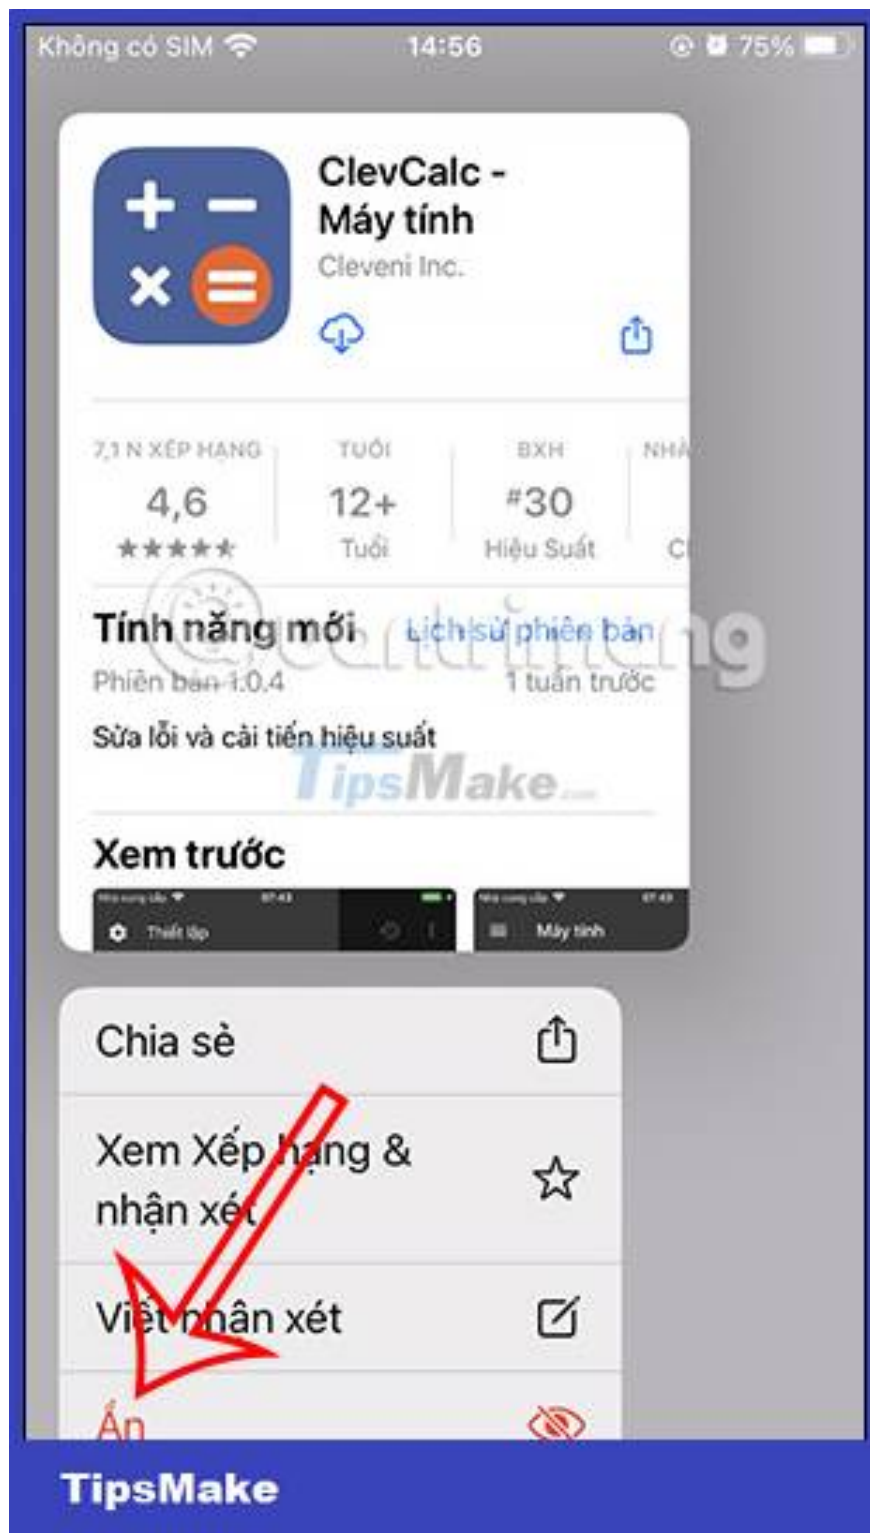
Không có SIM 14:56 75%

ClevCalc - Máy tính
Cleveni Inc.

| 7,1 N XẾP HẠNG | TUỔI | BXH | NHÀ |
|---|---|---|---|
| 4,6 | 12+ | #30 | |
| ★★★★★ | Tuổi | Hiệu Suất | Cl |

Tính năng mới Lịch sử phiên bản
Phiên bản 1.0.4 1 tuần trước
Sửa lỗi và cải tiến hiệu suất

Xem trước

Thiết lập
Máy tính

Quantrimang
TipsMake

Chia sẻ
Xem Xếp hạng & nhận xét
Viết nhận xét
Ẩn

TipsMake